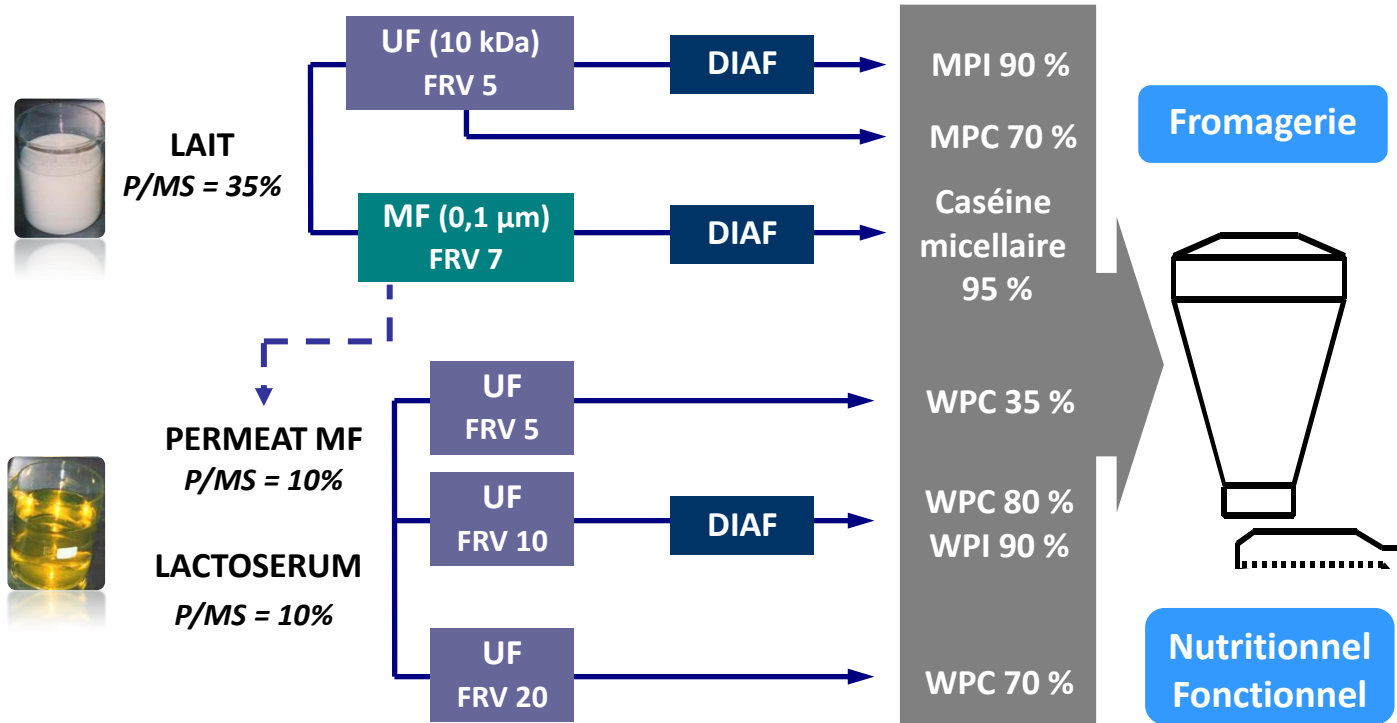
LAIT
P/MS = 35%

UF (10 kDa)
FRV 5

DIAF

MF (0,1 µm)
FRV 7

DIAF

PERMEAT MF
P/MS = 10%

LACTOSERUM
P/MS = 10%

UF
FRV 5

UF
FRV 10

DIAF

UF
FRV 20

MPI 90 %
MPC 70 %
Caséine micellaire 95 %
WPC 35 %
WPC 80 %
WPI 90 %
WPC 70 %

Fromagerie

Nutritionnel
Fonctionnel